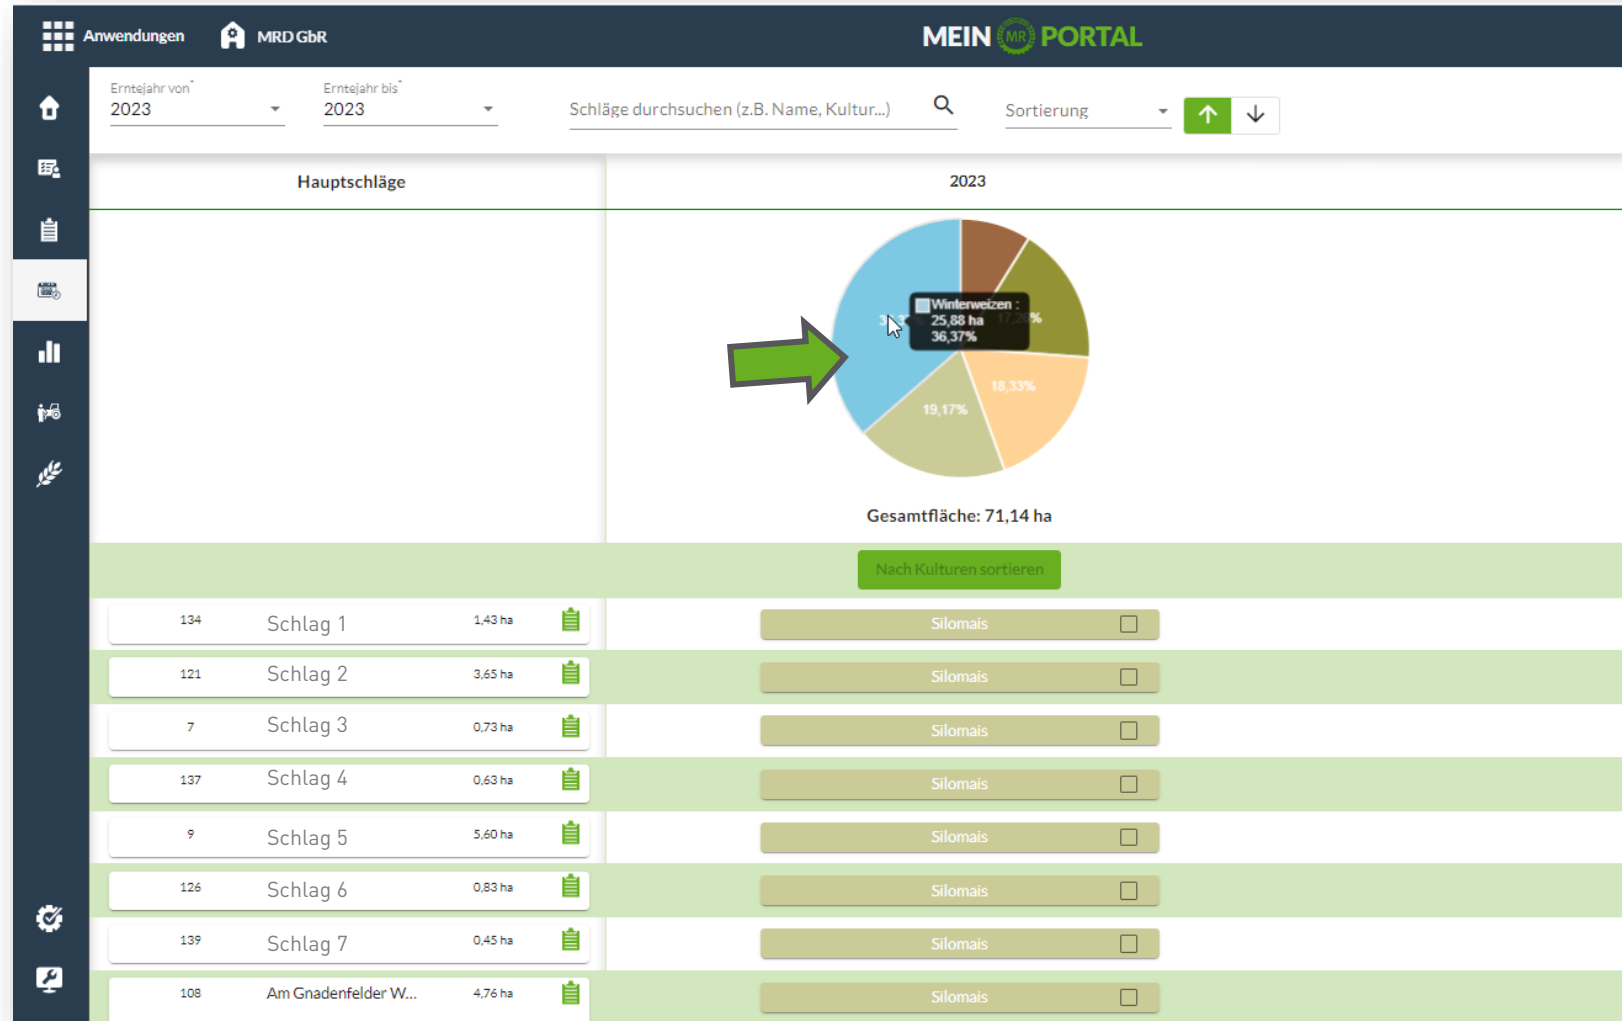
Anwendungen MRD GbR

MEIN MR PORTAL

Erntejahr von*
2023

Erntejahr bis*
2023

Schläge durchsuchen (z.B. Name, Kultur...)

Sortierung

Hauptschläge

2023

Winterweizen :
25,88 ha
36,37%

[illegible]%

18,33%

19,17%

Gesamtfläche: 71,14 ha

Nach Kulturen sortieren

| | | | |
|---|---|---|---|
| 134 | Schlag 1 | 1,43 ha | Silomais |
| 121 | Schlag 2 | 3,65 ha | Silomais |
| 7 | Schlag 3 | 0,73 ha | Silomais |
| 137 | Schlag 4 | 0,63 ha | Silomais |
| 9 | Schlag 5 | 5,60 ha | Silomais |
| 126 | Schlag 6 | 0,83 ha | Silomais |
| 139 | Schlag 7 | 0,45 ha | Silomais |
| 108 | Am Gnadenfelder W... | 4,76 ha | Silomais |